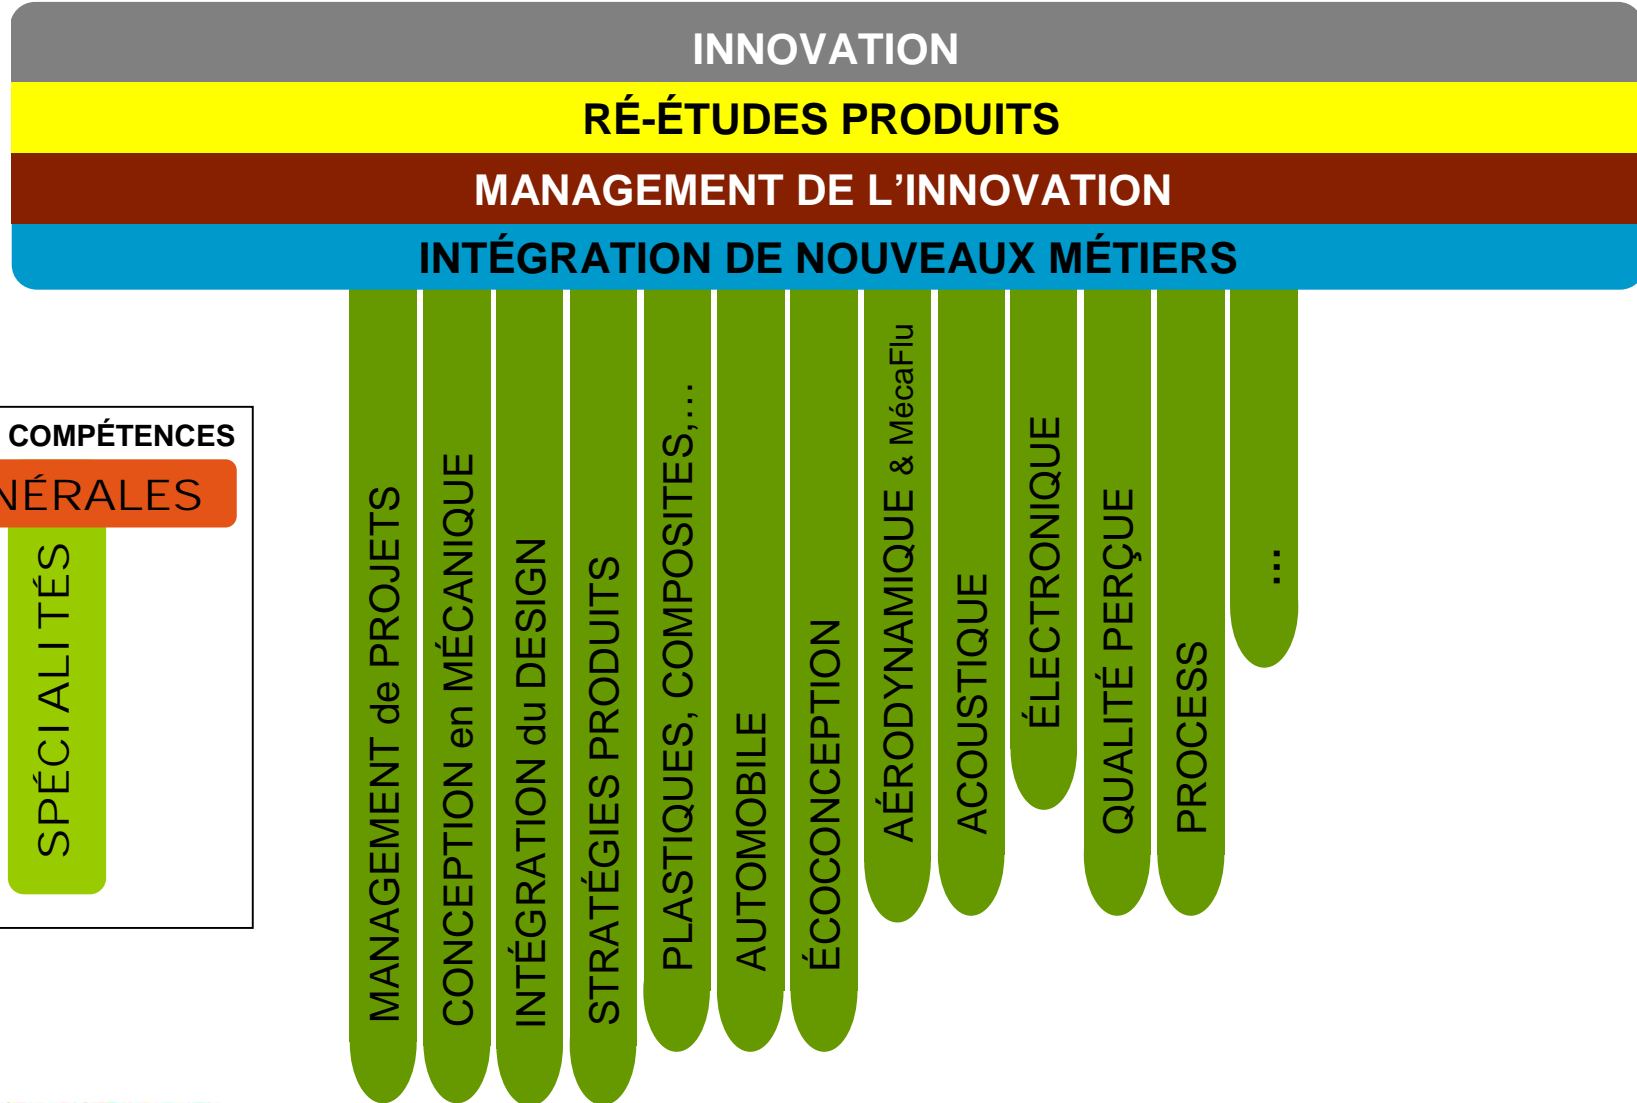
INNOVATION

RÉ-ÉTUDES PRODUITS

MANAGEMENT DE L'INNOVATION

INTÉGRATION DE NOUVEAUX MÉTIERS

COMPÉTENCES

NÉRALES

SPÉCIALITÉS

MANAGEMENT de PROJETS

CONCEPTION en MÉCANIQUE

INTÉGRATION du DESIGN

STRATÉGIES PRODUITS

PLASTIQUES, COMPOSITES,...

AUTOMOBILE

ÉCOCONCEPTION

AÉRODYNAMIQUE & MécaFlu

ACOUSTIQUE

ÉLECTRONIQUE

QUALITÉ PERÇUE

PROCESS

...